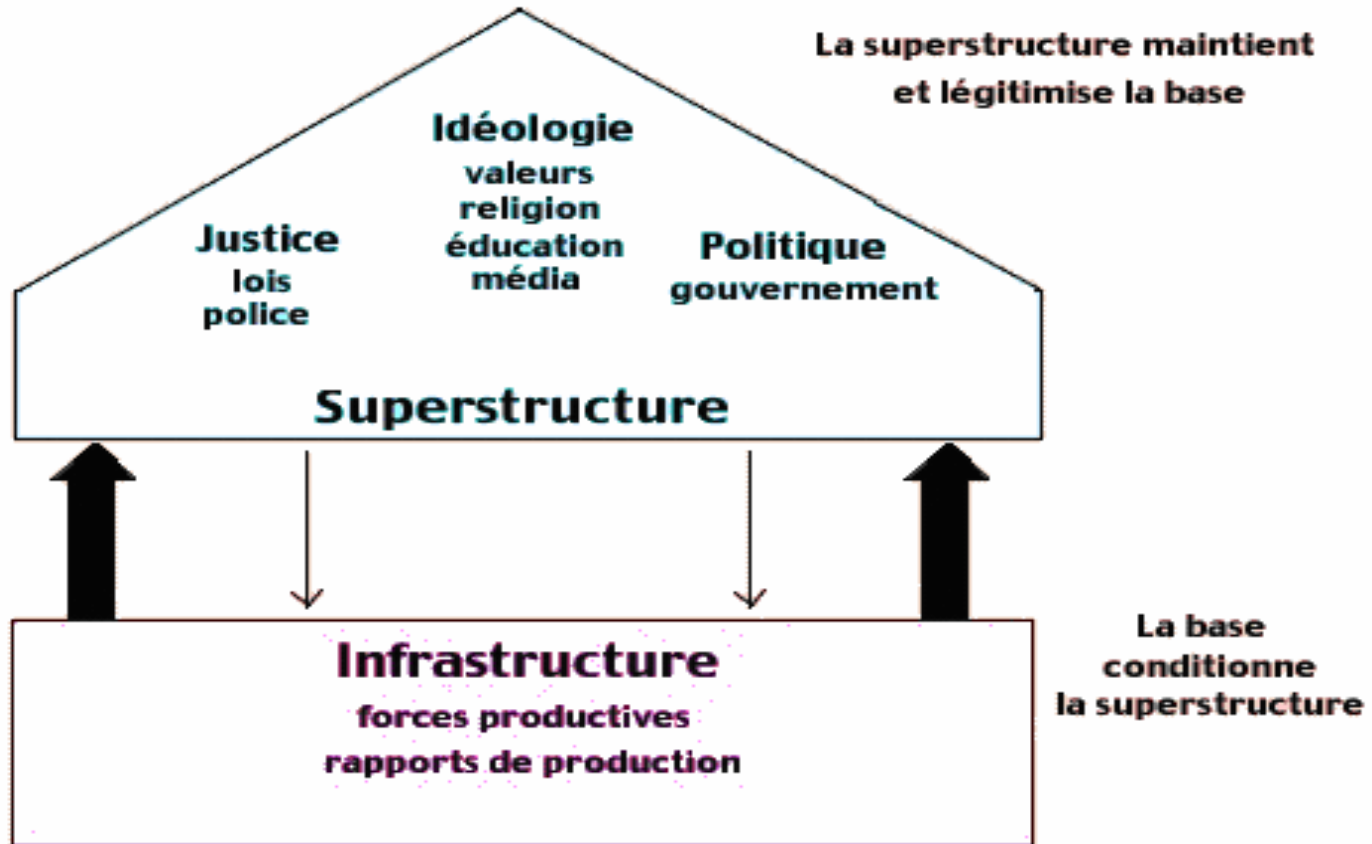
La superstructure maintient et légitimise la base

Idéologie
valeurs
religion
éducation
média

Justice
lois
police

Politique
gouvernement

Superstructure

Infrastructure
forces productives
rapports de production

La base conditionne la superstructure